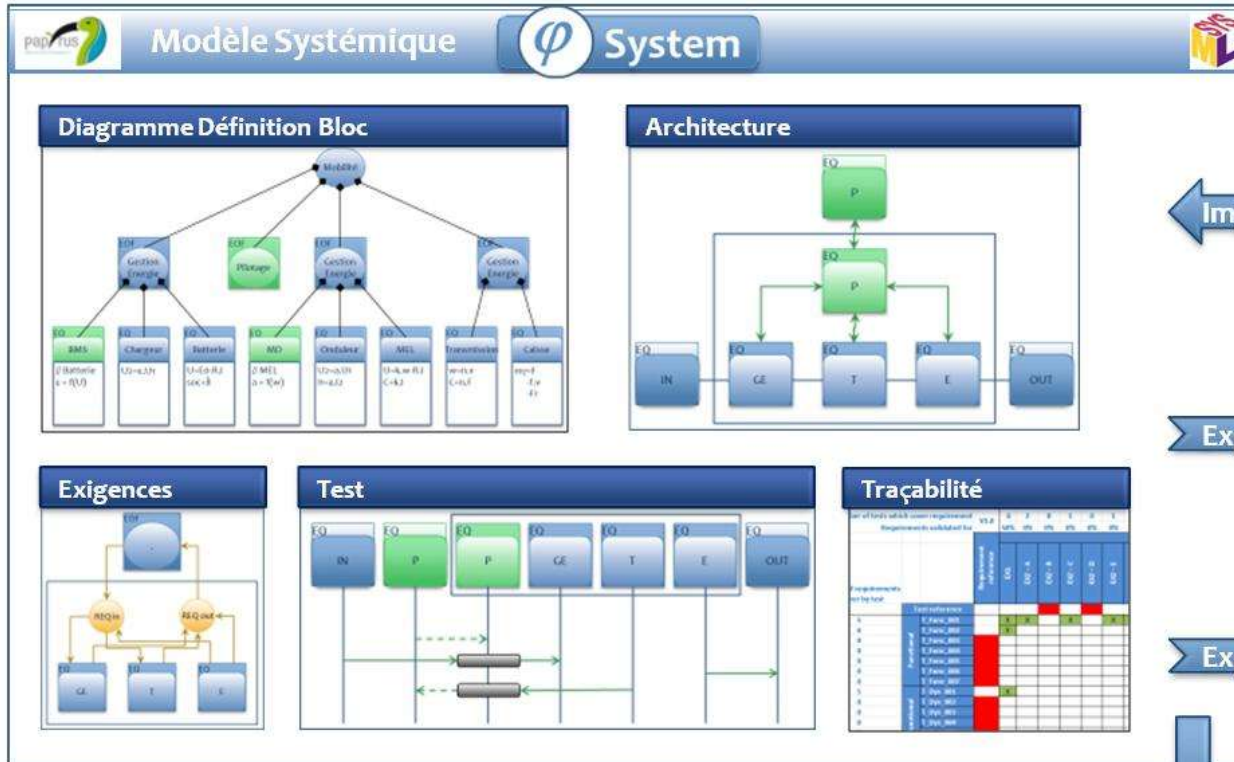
papyrus Modèle Systémique $\varphi$ System

Diagramme Définition Bloc

Mobilité

EOF Gestion Energie

EOF Pilotage

EOF Gestion Energie

EOF Gestion Energie

EQ BMS
Σ Batterie
$s = f(U)$

EQ Chargeur
$U_2=a.U_1$

EQ Batterie
U=E(t.R.)
soc=B

EQ MO
Σ MEL
$a = f(w)$

EQ Onduleur
$U_2=a.U_1$
$I_1=a.I_2$

EQ MEL
U=k.w R.I
C=k.I

EQ Transmission
w=r.ω
C=r.f

EQ Caisse
m γ=F
-f.v
-Fr

Architecture

EQ P

EQ P

EQ IN

EQ GE

EQ T

EQ E

EQ OUT

Im

Ex

Exigences

EOF

REQ in

REQ out

EQ GE

EQ T

EQ E

Test

EQ IN

EQ P

EQ P

EQ GE

EQ T

EQ E

EQ OUT

Traçabilité

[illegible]

Ex